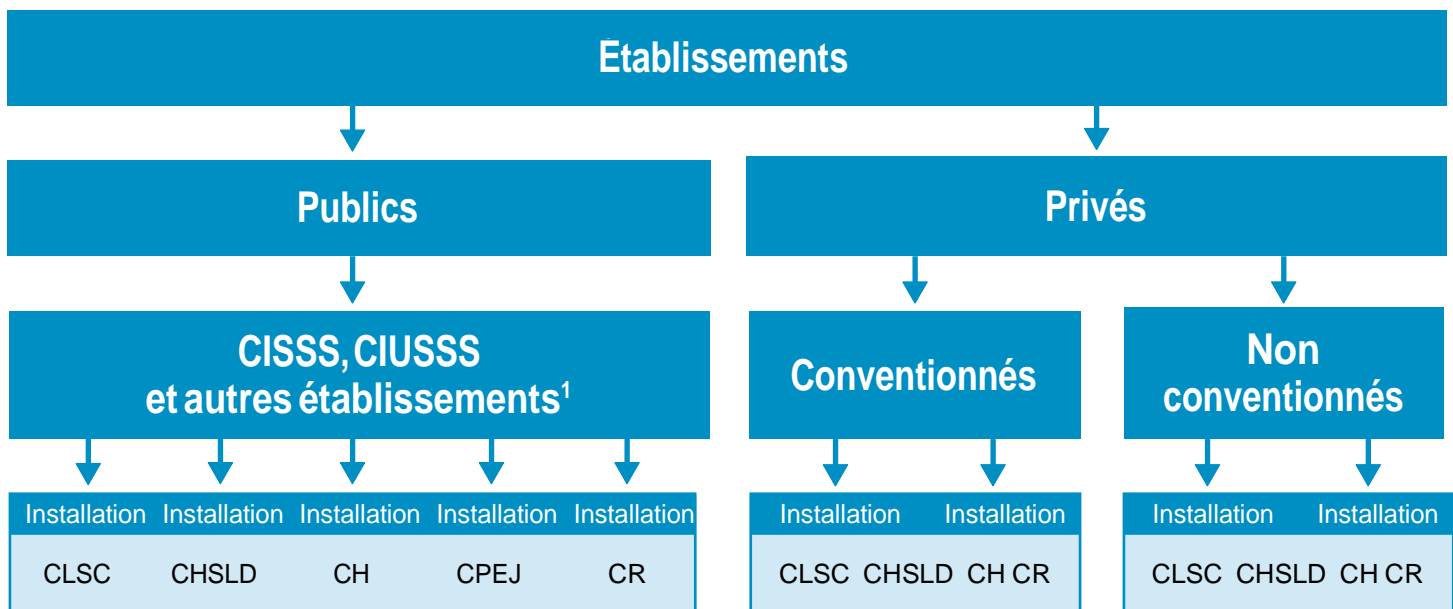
Établissements

Publics

Privés

CISSS, CIUSSS et autres établissements$^1$

Conventionnés

Non conventionnés

Installation Installation Installation Installation Installation

CLSC CHSLD CH CPEJ CR

Installation Installation

CLSC CHSLD CH CR

Installation Installation

CLSC CHSLD CH CR